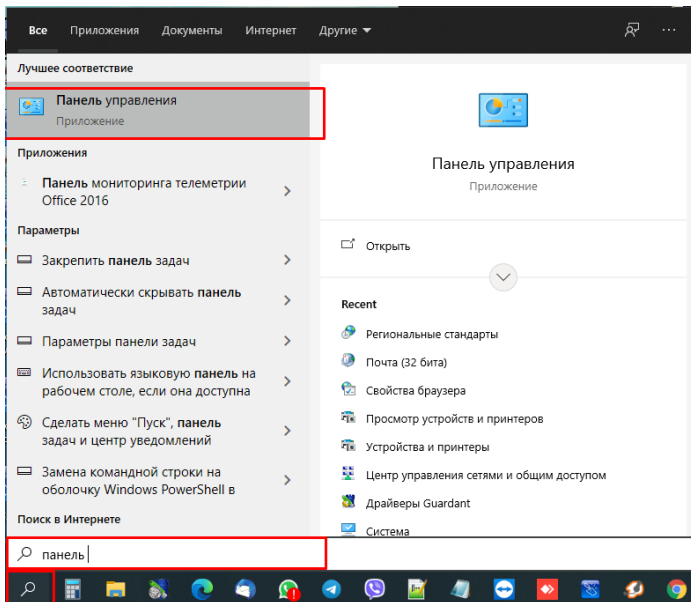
Все Приложения Документы Интернет Другие

Лучшее соответствие

Панель управления
Приложение

Приложения

Панель мониторинга телеметрии Office 2016

Параметры

Закрепить панель задач

Автоматически скрывать панель задач

Параметры панели задач

Использовать языковую панель на рабочем столе, если она доступна

Сделать меню "Пуск", панель задач и центр уведомлений

Замена командной строки на оболочку Windows PowerShell в

Поиск в Интернете

Панель управления
Приложение

Открыть

Recent

Региональные стандарты

Почта (32 бита)

Свойства браузера

Просмотр устройств и принтеров

Устройства и принтеры

Центр управления сетями и общим доступом

Драйверы Guardant

Система

панель